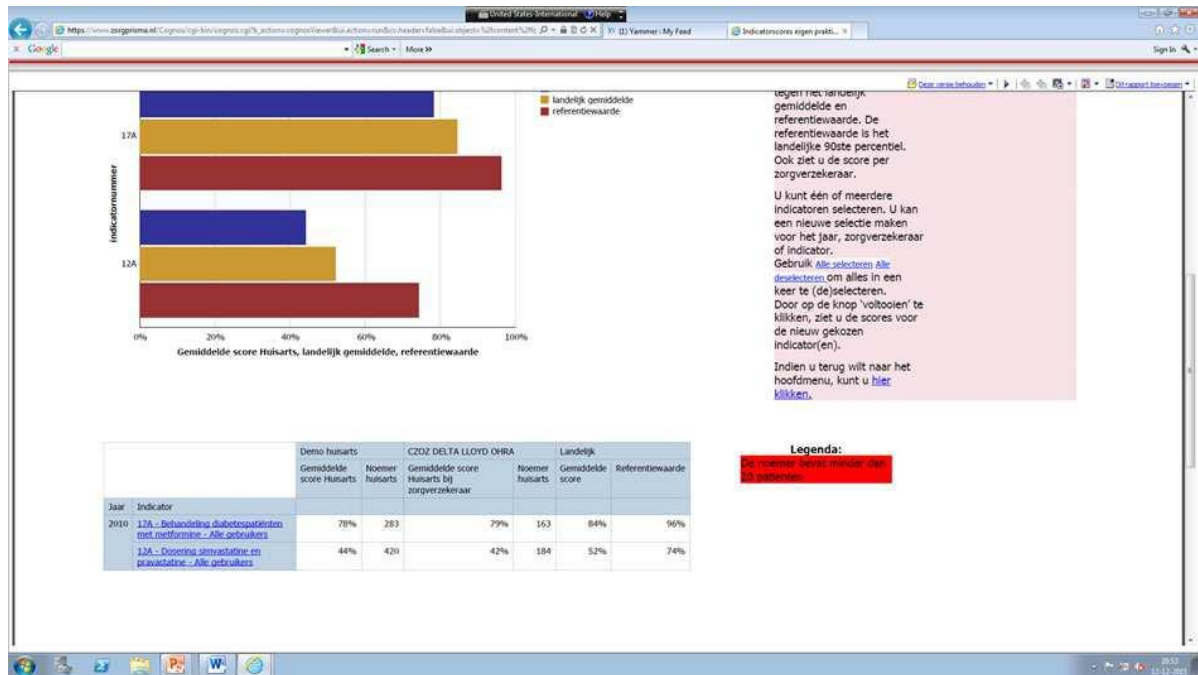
United States-International Help

https://www.zorgprisma.nl/Cognos/cgi-bin/cognos.cgi?b_action=cognosViewer&ui.action=run&cv.header=false&ui.object=%2fcontent%2fc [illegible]

Y! (1) Yammer : My Feed

Indicatorscores eigen prakti...

Google

Search · More »

Sign In

Deze versie behouden · Dit rapport bewaren

landelijk gemiddelde
referentiewaarde

17A

12A

Indicatornummer

0% 20% 40% 60% 80% 100%

Gemiddelde score Huisarts, landelijk gemiddelde, referentiewaarde

tegen het landelijk gemiddelde en referentiewaarde. De referentiewaarde is het landelijke 90ste percentiel. Ook ziet u de score per zorgverzekeraar.

U kunt één of meerdere indicatoren selecteren. U kan een nieuwe selectie maken voor het jaar, zorgverzekeraar of indicator.
Gebruik Alle selecteren Alle deselecteren om alles in een keer te (de)selecteren.
Door op de knop 'voltooien' te klikken, ziet u de scores voor de nieuw gekozen indicator(en).

Indien u terug wilt naar het hoofdmenu, kunt u hier klikken.

| | | Demo huisarts | | CZOZ DELTA LLOYD OHRA | | Landelijk | |
|---|---|---|---|---|---|---|---|
| | | Gemiddelde score Huisarts | Noemer huisarts | Gemiddelde score Huisarts bij zorgverzekeraar | Noemer huisarts | Gemiddelde score | Referentiewaarde |
| Jaar | Indicator | | | | | | |
| 2010 | 17A - Behandeling diabetespatiënten met metformine - Alle gebruikers | 78% | 283 | 79% | 163 | 84% | 96% |
| | 12A - Dosering simvastatine en pravastatine - Alle gebruikers | 44% | 420 | 42% | 184 | 52% | 74% |

Legenda:
De noemer bevat minder dan 20 patiënten